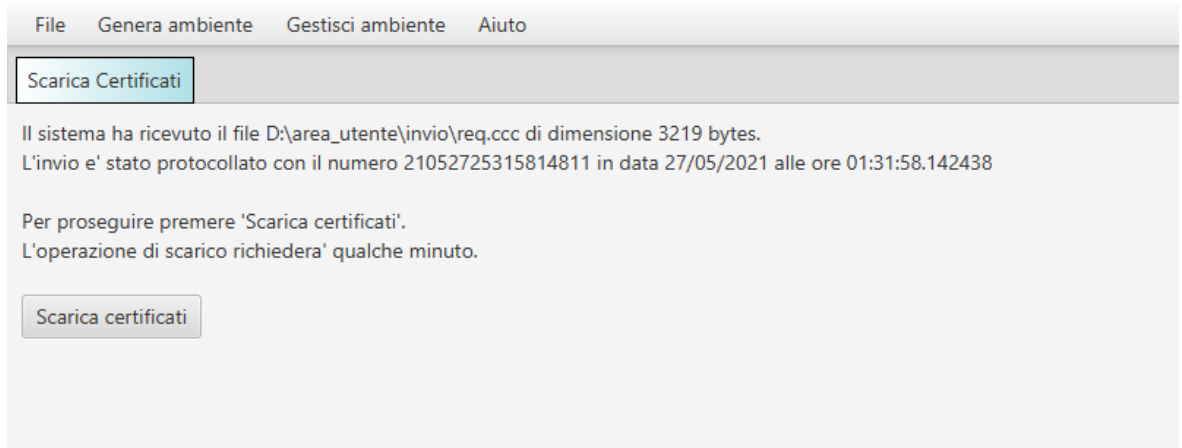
File Genera ambiente Gestisci ambiente Aiuto

Scarica Certificati

Il sistema ha ricevuto il file D:\area_utente\invio\req.ccc di dimensione 3219 bytes.
L'invio e' stato protocollato con il numero 21052725315814811 in data 27/05/2021 alle ore 01:31:58.142438

Per proseguire premere 'Scarica certificati'.
L'operazione di scarico richiedera' qualche minuto.

Scarica certificati